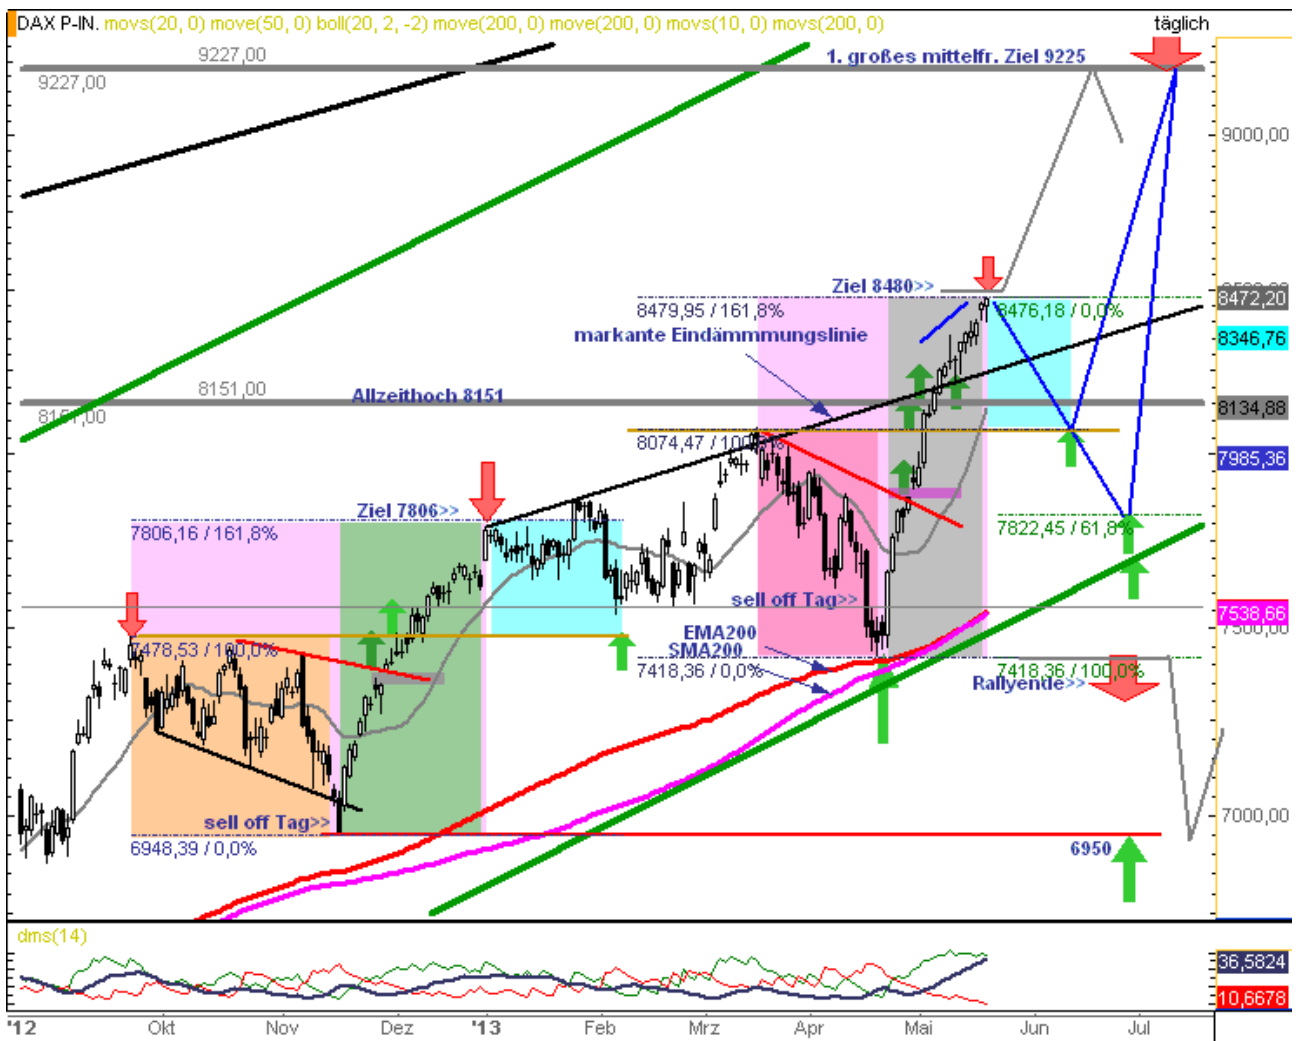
DAX P-IN. movs(20, 0) move(50, 0) boll(20, 2, -2) move(200, 0) move(200, 0) movs(10, 0) movs(200, 0)

täglich

9227,00

9227,00

1. großes mittelfr. Ziel 9225

9000,00

Ziel 8480>>

8479,95 / 161,8%

8476,18 / 0,0%

8472,20

markante Eindämmmungslinie

8346,76

8151,00

Allzeithoch 8151

8151,00

8134,88

8074,47 / 100,0%

7985,36

Ziel 7806>>

7806,16 / 161,8%

7822,45 / 61,8%

sell off Tag>>

7538,66

7478,53 / 100,0%

EMA200

SMA200

7418,36 / 0,0%

7418,36 / 100,0%

Rallyende>>

7000,00

sell off Tag>>

6948,39 / 0,0%

6950

dms(14)

36,5824

10,6678

'12 Okt Nov Dez '13 Feb Mrz Apr Mai Jun Jul